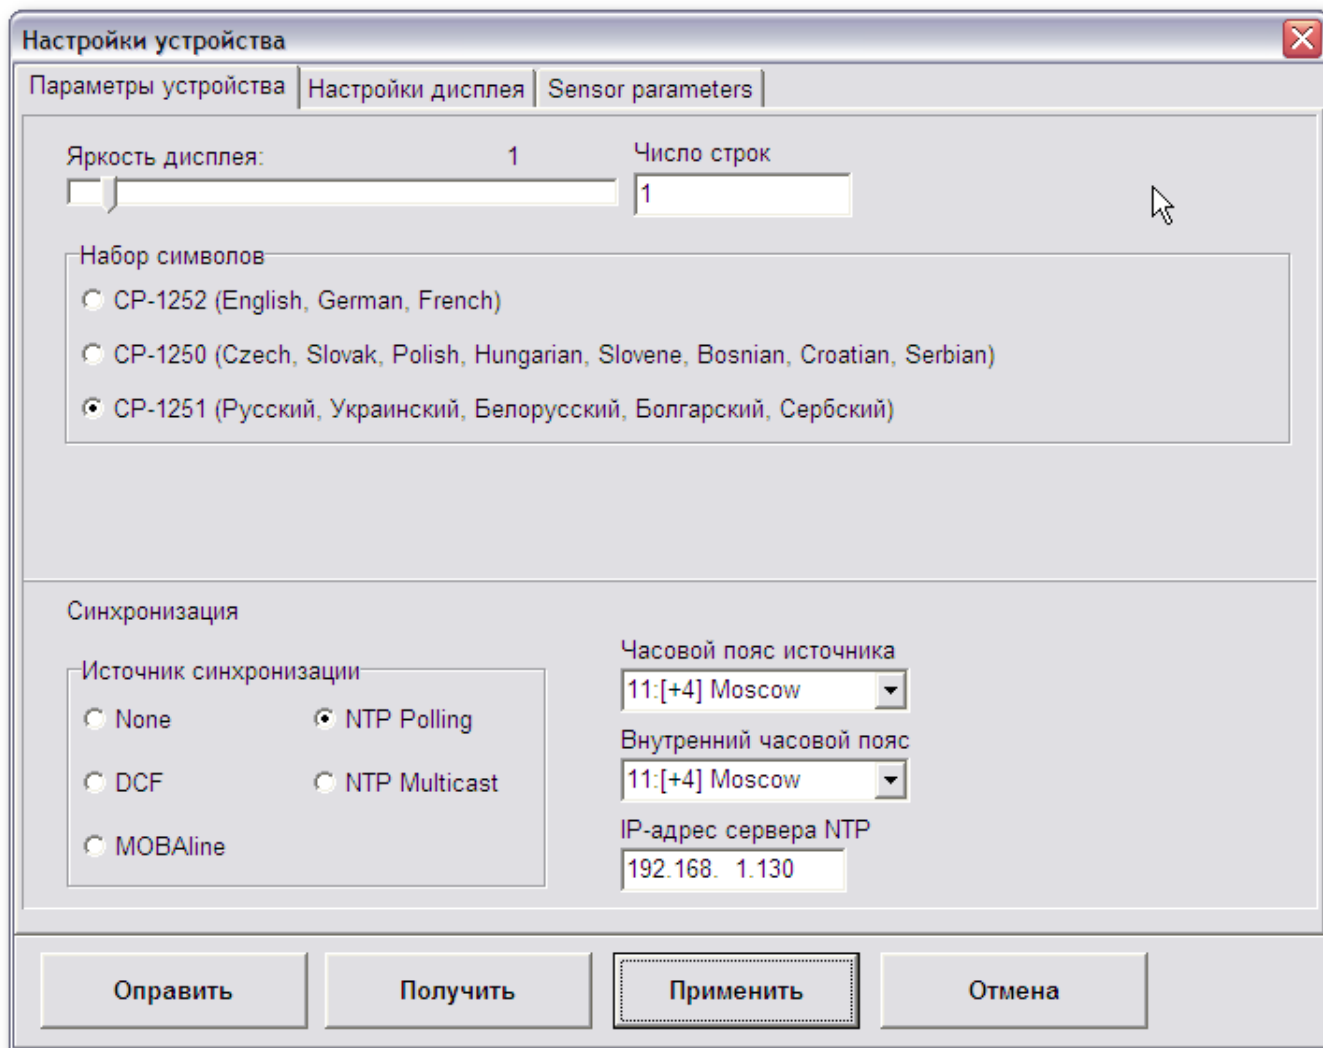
Настройки устройства

Параметры устройства | Настройки дисплея | Sensor parameters

Яркость дисплея: 1

Число строк
1

Набор символов
CP-1252 (English, German, French)
CP-1250 (Czech, Slovak, Polish, Hungarian, Slovene, Bosnian, Croatian, Serbian)
CP-1251 (Русский, Украинский, Белорусский, Болгарский, Сербский)

Синхронизация

Источник синхронизации
None
NTP Polling
DCF
NTP Multicast
MOBAline

Часовой пояс источника
11:[+4] Moscow
Внутренний часовой пояс
11:[+4] Moscow
IP-адрес сервера NTP
192.168. 1.130

Оправить
Получить
Применить
Отмена